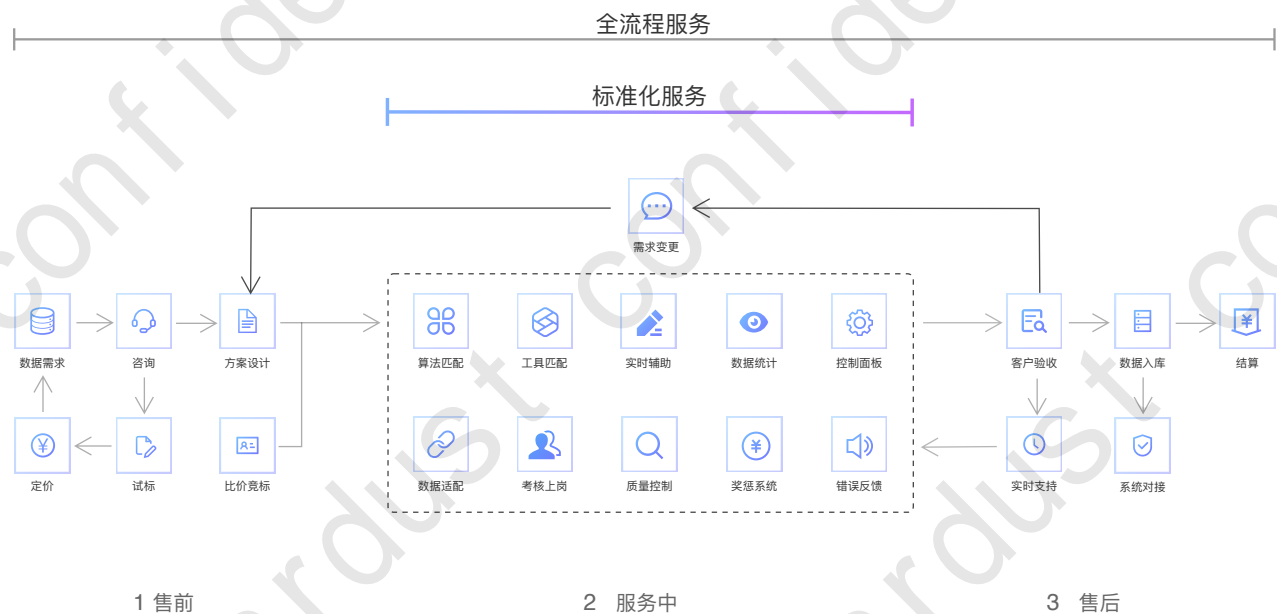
全流程服务

标准化服务

需求变更

数据需求
咨询
方案设计
定价
试标
比价竞标

算法匹配
工具匹配
实时辅助
数据统计
控制面板
数据适配
考核上岗
质量控制
奖惩系统
错误反馈

客户验收
数据入库
结算
实时支持
系统对接

1 售前
2 服务中
3 售后

confidential
stardust